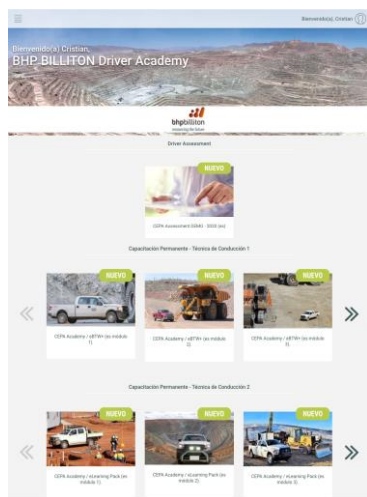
Bienvenido(a), Cristian

Bienvenido(a) Cristian,
BHP BILLITON Driver Academy

bhpbilliton
resourcing the future

Driver Assessment

NUEVO
CEPA Assessment DSMA - 3000 (es)

Capacitación Permanente - Técnica de Conducción 1

«

NUEVO
CEPA Academy / eBTWh (es módulo 1)

NUEVO
CEPA Academy / eBTWh (es módulo 2)

NUEVO
CEPA Academy / eBTWh (es módulo 3)

»

Capacitación Permanente - Técnica de Conducción 2

«

NUEVO
CEPA Academy / eLearning Pack (es módulo 1)

NUEVO
CEPA Academy / eLearning Pack (es módulo 2)

NUEVO
CEPA Academy / eLearning Pack (es módulo 3)

»